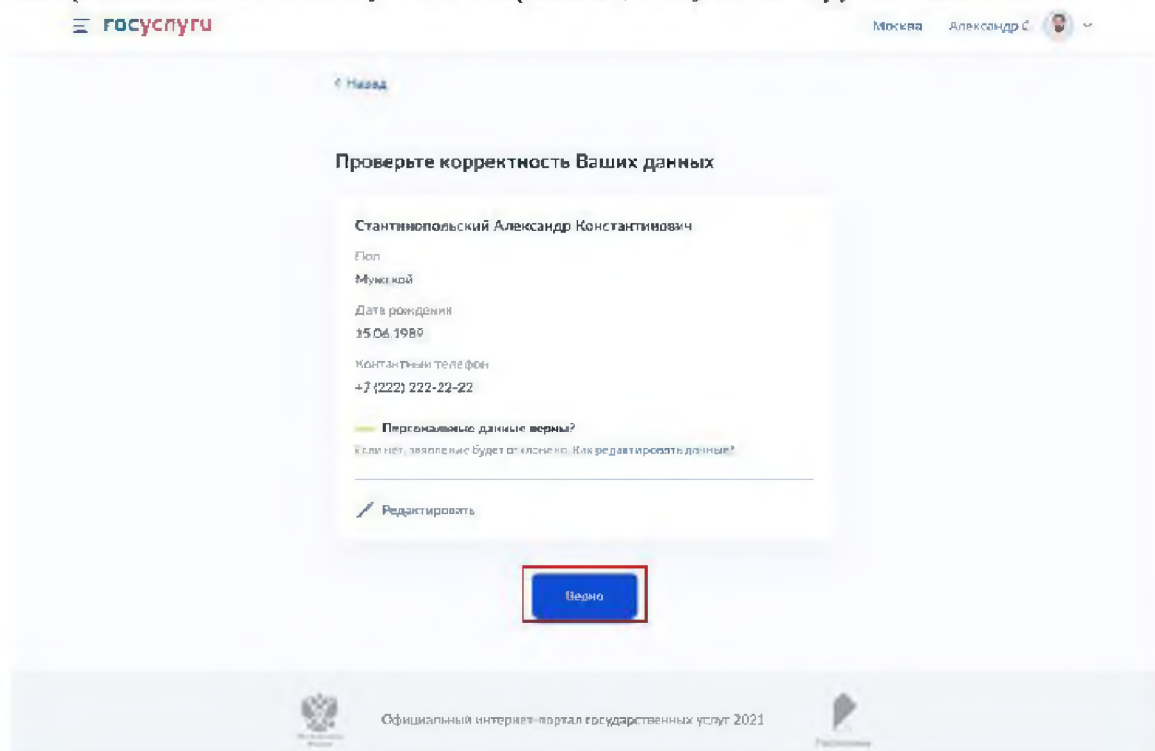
госуслуги

Москва Александр С.

‹ Назад

Проверьте корректность Ваших данных

Стантинопольский Александр Константинович

Пол
Мужской

Дата рождения
15.06.1989

Контактный телефон
+7 (222) 222-22-22

Персональные данные верны?
Если нет, заявление будет отклонено. Как редактировать данные?

Редактировать

Верно

Официальный интернет-портал государственных услуг 2021